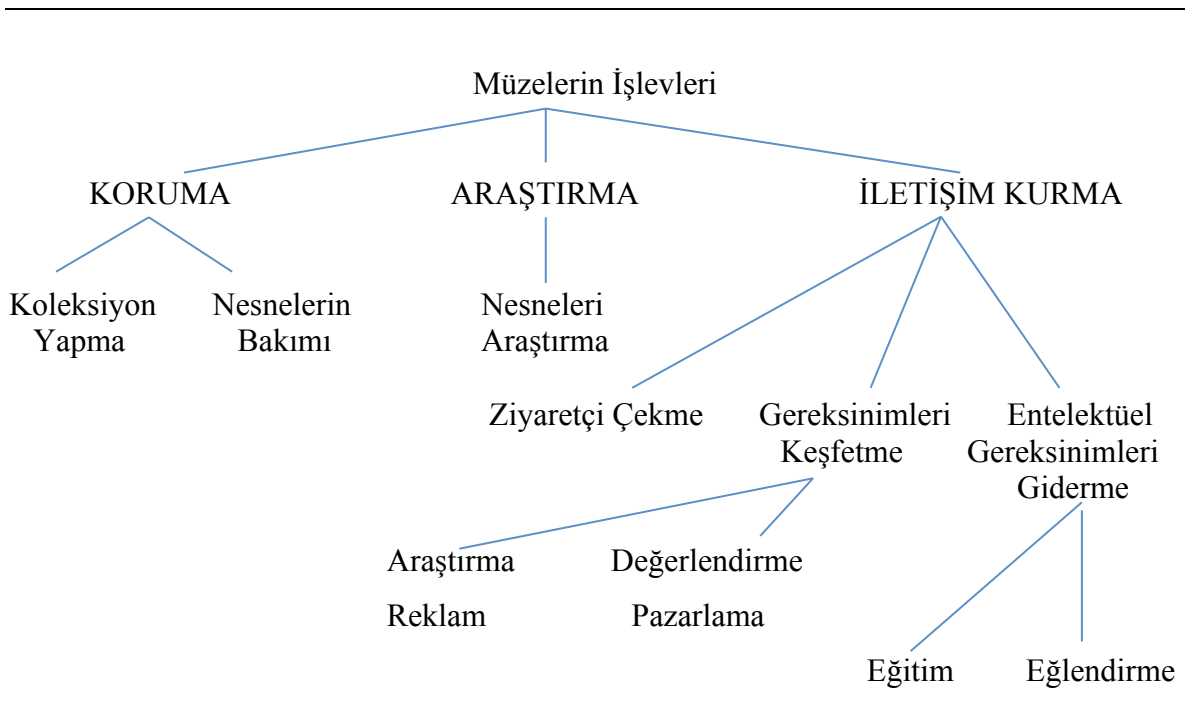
Müzelerin İşlevleri

KORUMA

ARAŞTIRMA

İLETİŞİM KURMA

Koleksiyon Yapma

Nesnelerin Bakımı

Nesneleri Araştırma

Ziyaretçi Çekme

Gereksinimleri Keşfetme

Entelektüel Gereksinimleri Giderme

Araştırma

Değerlendirme

Reklam

Pazarlama

Eğitim

Eğlendirme